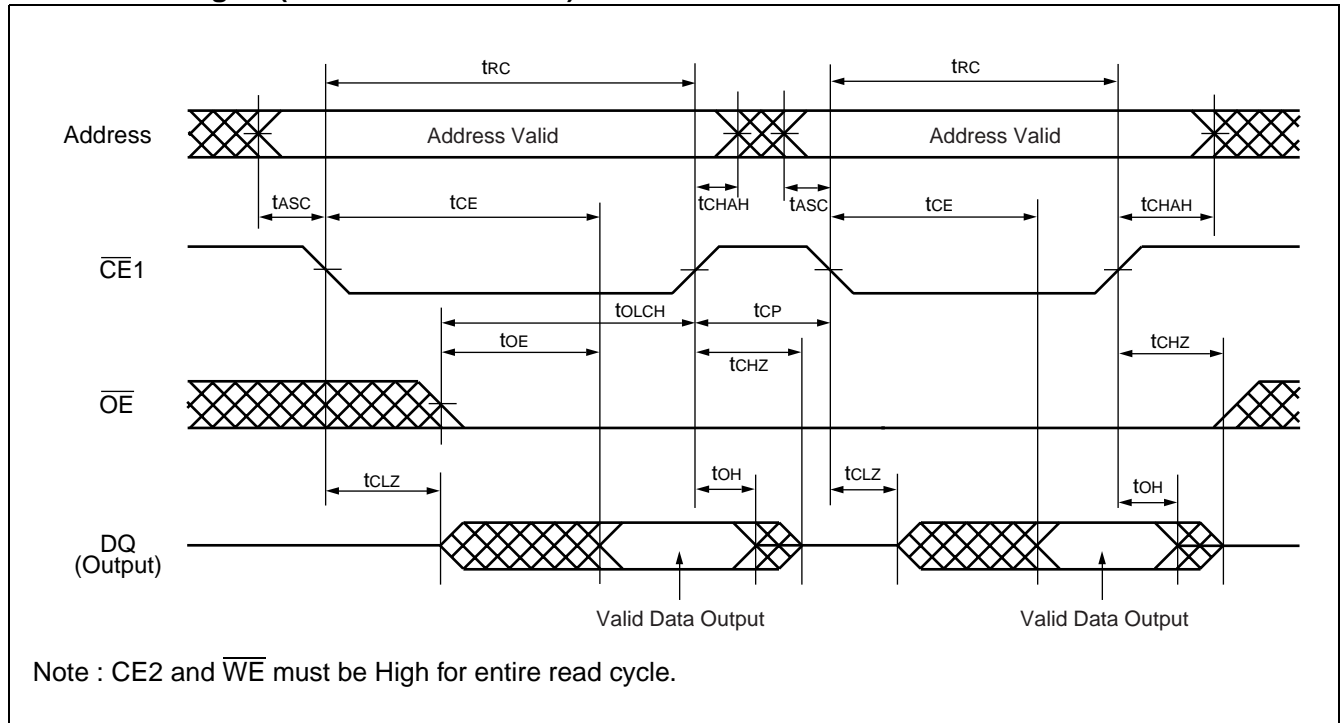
tRC

tRC

Address

Address Valid

Address Valid

tASC

tCE

tCHAH

tASC

tCE

tCHAH

$\overline{CE}1$

tOLCH

tCP

tOE

tCHZ

tCHZ

$\overline{OE}$

tCLZ

tOH

tCLZ

tOH

DQ (Output)

Valid Data Output

Valid Data Output

Note : CE2 and $\overline{WE}$ must be High for entire read cycle.